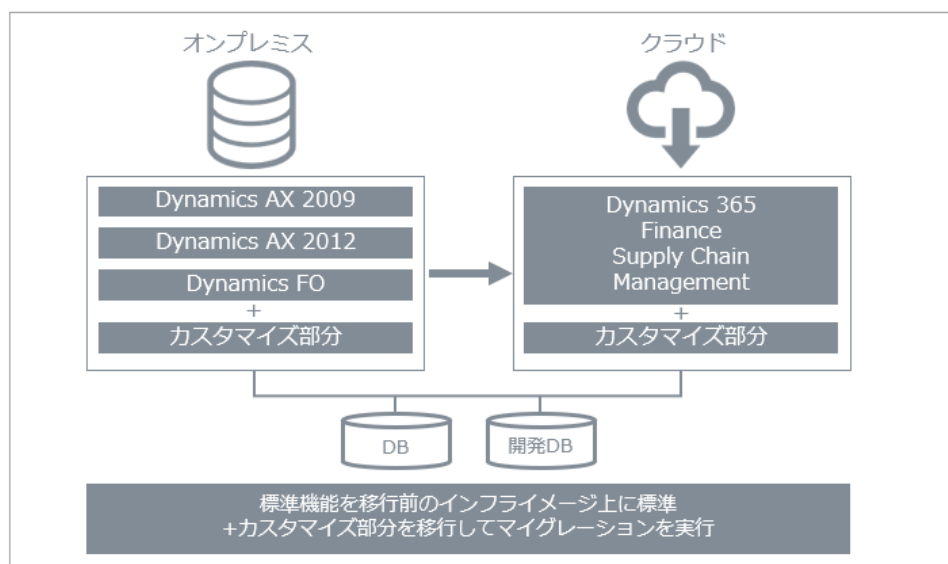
オンプレミス

クラウド

Dynamics AX 2009

Dynamics AX 2012

Dynamics FO

+

カスタマイズ部分

Dynamics 365
Finance
Supply Chain
Management

+

カスタマイズ部分

DB

開発DB

標準機能を移行前のインフライメージ上に標準
+カスタマイズ部分を移行してマイグレーションを実行